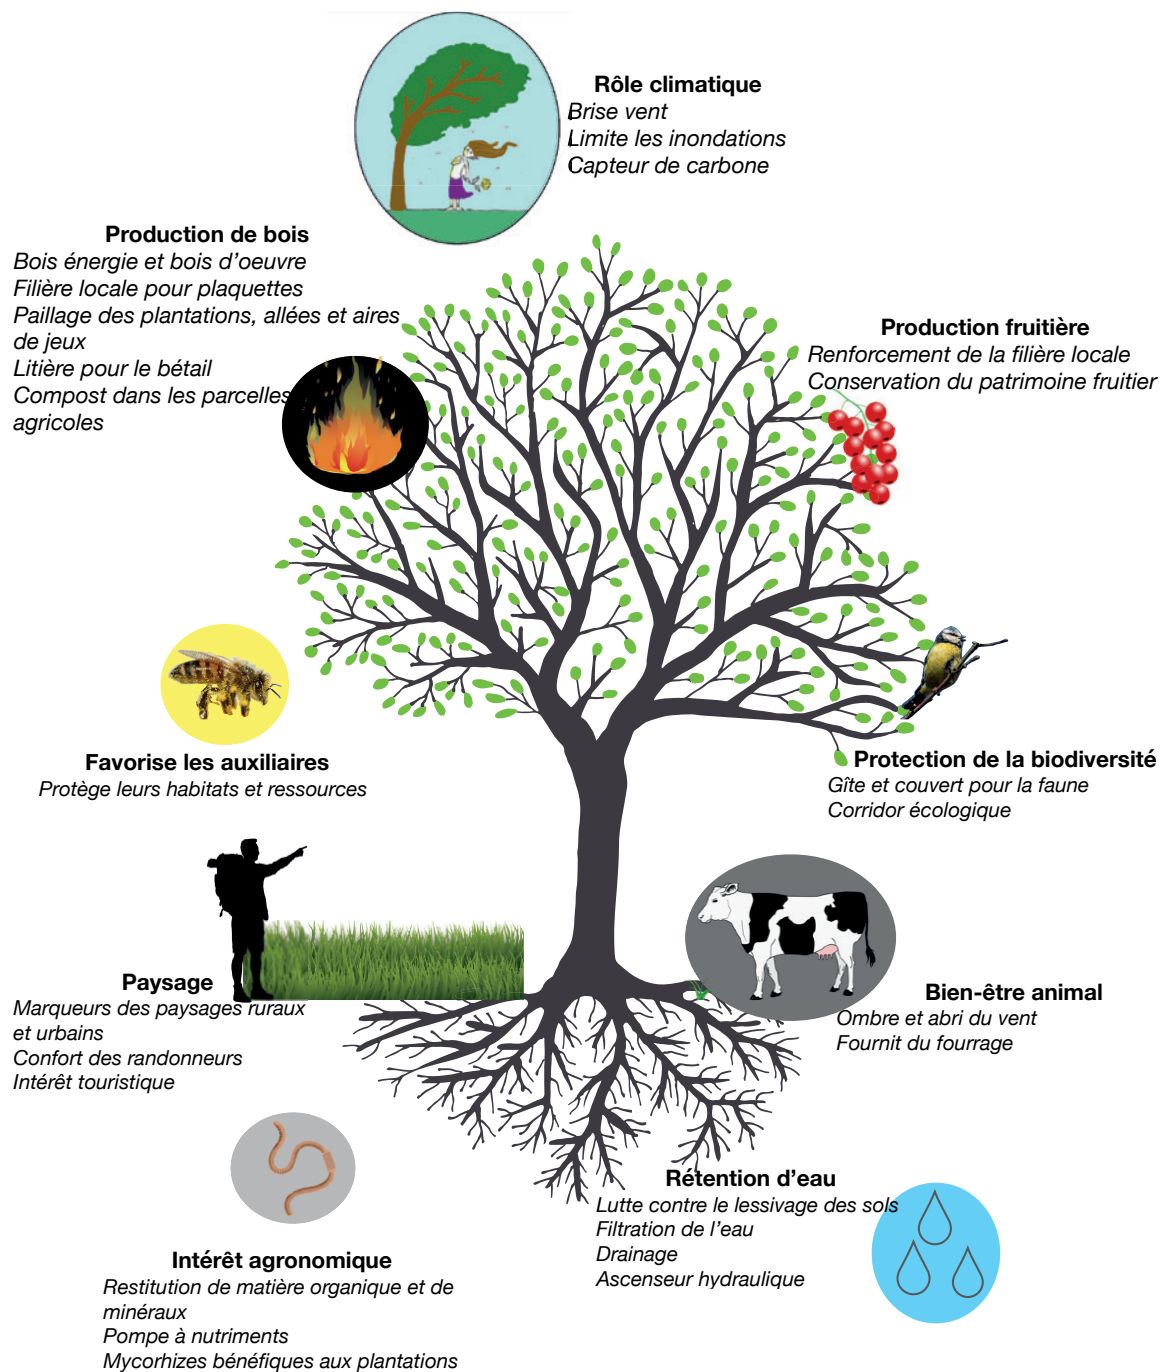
Rôle climatique
Brise vent
Limite les inondations
Capteur de carbone

Production de bois
Bois énergie et bois d'oeuvre
Filière locale pour plaquettes
Paillage des plantations, allées et aires de jeux
Litière pour le bétail
Compost dans les parcelles agricoles

Production fruitière
Renforcement de la filière locale
Conservation du patrimoine fruitier

Favorise les auxiliaires
Protège leurs habitats et ressources

Protection de la biodiversité
Gîte et couvert pour la faune
Corridor écologique

Paysage
Marqueurs des paysages ruraux et urbains
Confort des randonneurs
Intérêt touristique

Bien-être animal
Ombre et abri du vent
Fournit du fourrage

Rétention d'eau
Lutte contre le lessivage des sols
Filtration de l'eau
Drainage
Ascenseur hydraulique

Intérêt agronomique
Restitution de matière organique et de minéraux
Pompe à nutriments
Mycorhizes bénéfiques aux plantations